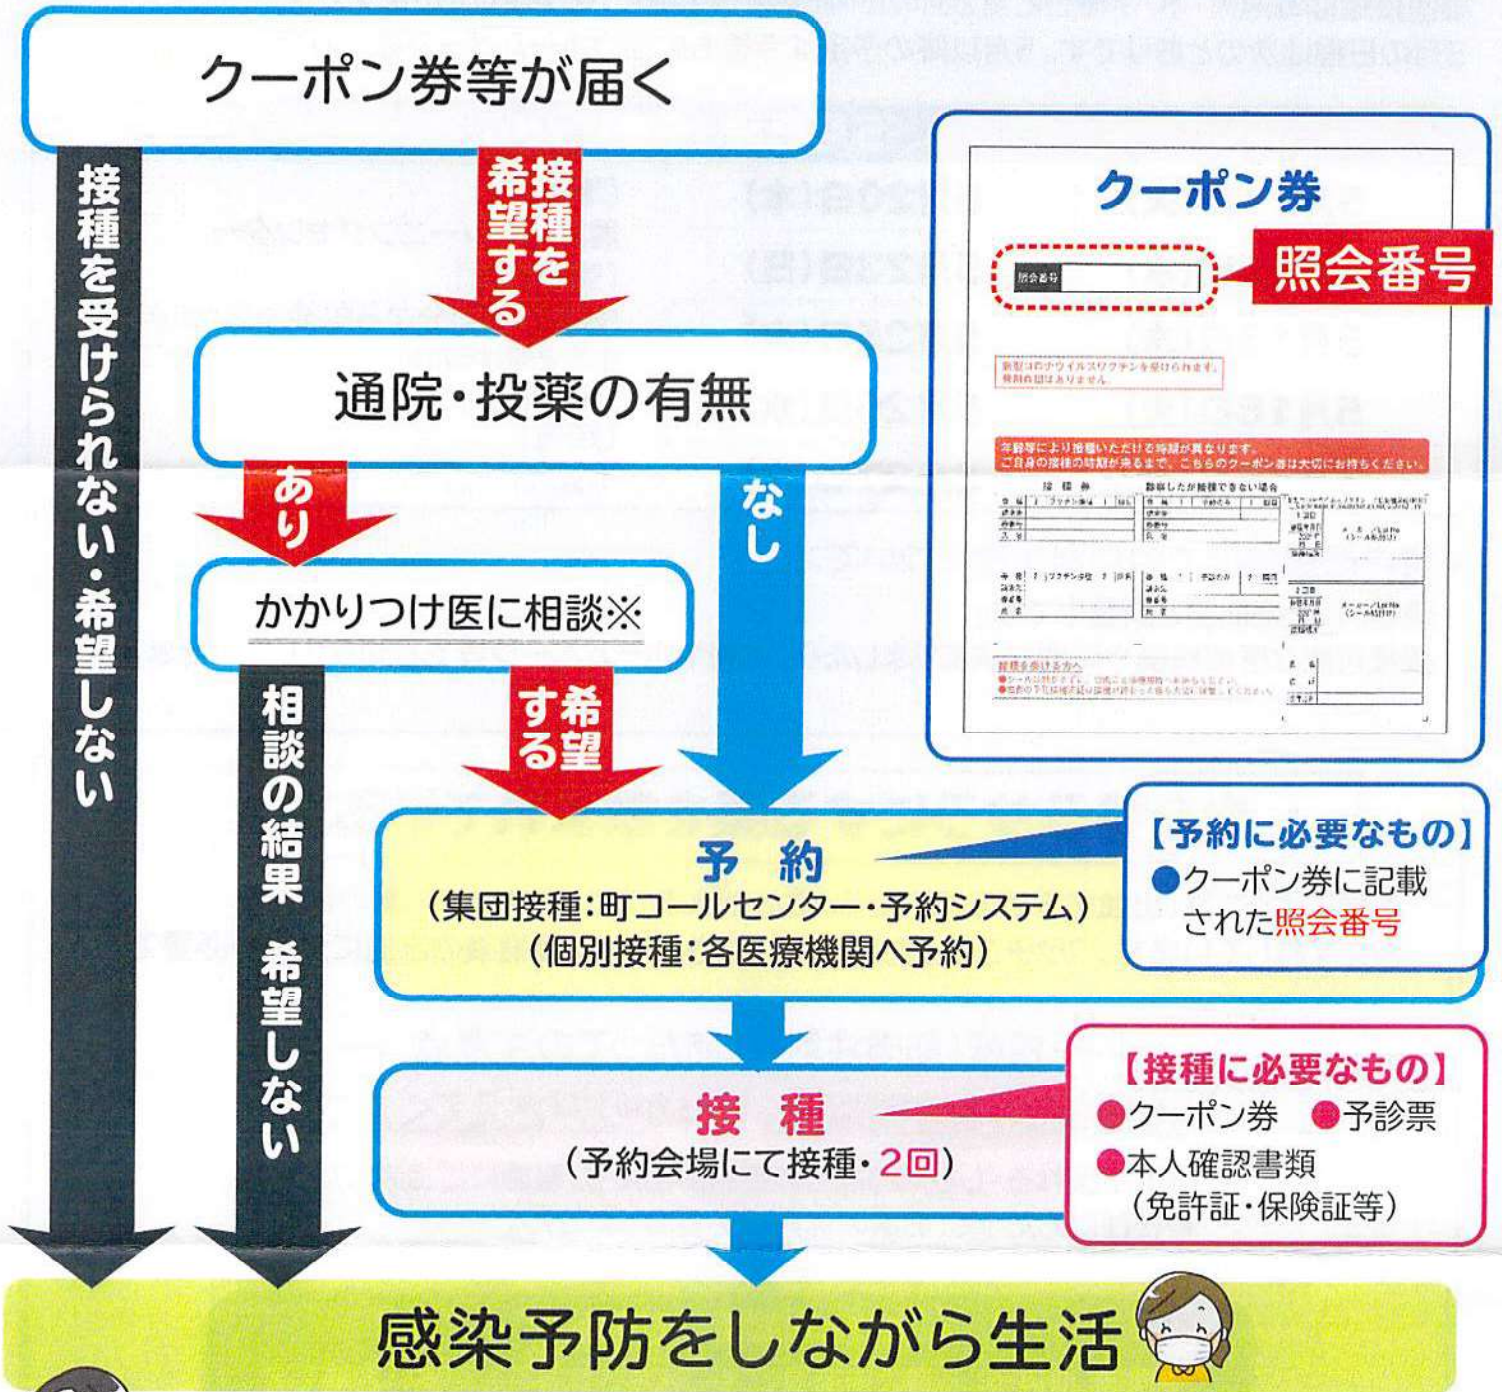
クーポン券等が届く

接種を受けられない・希望しない

接種を希望する

通院・投薬の有無

あり

かかりつけ医に相談※

相談の結果 希望しない

希望する

なし

クーポン券

照会番号

照会番号

新型コロナウイルスワクチンを受けられます。
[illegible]

年齢等により接種いただける時期が異なります。
ご自身の接種の時期が来るまで、こちらのクーポン券は大切にお持ちください。

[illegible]

予約
（集団接種：町コールセンター・予約システム）
（個別接種：各医療機関へ予約）

【予約に必要なもの】
●クーポン券に記載された照会番号

接種
（予約会場にて接種・2回）

【接種に必要なもの】
●クーポン券 ●予診票
●本人確認書類
（免許証・保険証等）

感染予防をしながら生活